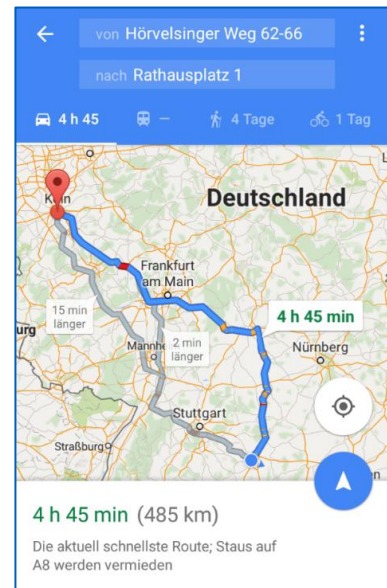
von Hörvelsinger Weg 62-66

nach Rathausplatz 1

4 h 45 — 4 Tage 1 Tag

Köln

Deutschland

Frankfurt am Main

15 min länger

2 min länger

4 h 45 min

Nürnberg

Mannheim

urg

Stuttgart

Straßburg

4 h 45 min (485 km)

Die aktuell schnellste Route; Staus auf A8 werden vermieden